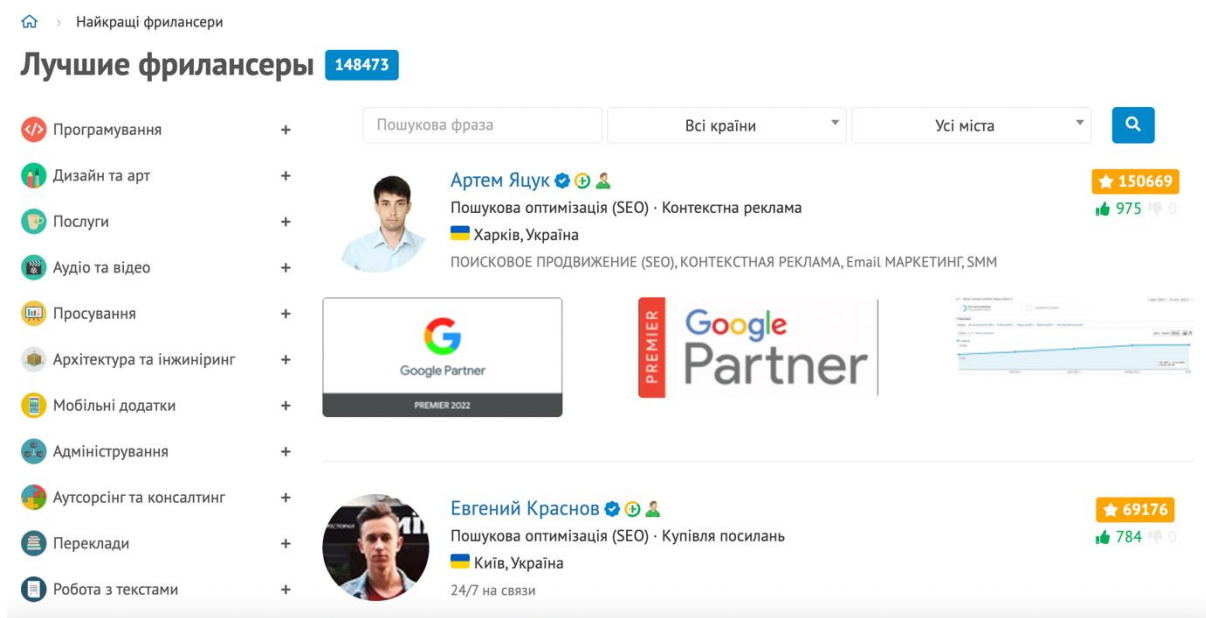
Найкращі фрилансери

Лучшие фрилансеры 148473

Програмування +
Дизайн та арт +
Послуги +
Аудіо та відео +
Просування +
Архітектура та інжиніринг +
Мобільні додатки +
Адміністрування +
Аутсорсінг та консалтинг +
Переклади +
Робота з текстами +

Пошукова фраза
Всі країни
Усі міста

Артем Яцук
Пошукова оптимізація (SEO) · Контекстна реклама
Харків, Україна
ПОИСКОВОЕ ПРОДВИЖЕНИЕ (SEO), КОНТЕКСТНАЯ РЕКЛАМА, Email МАРКЕТИНГ, SMM
150669
975 0

Google Partner
PREMIER 2022

PREMIER
Google
Partner

Евгений Краснов
Пошукова оптимізація (SEO) · Купівля посилань
Київ, Україна
24/7 на связи
69176
784 0